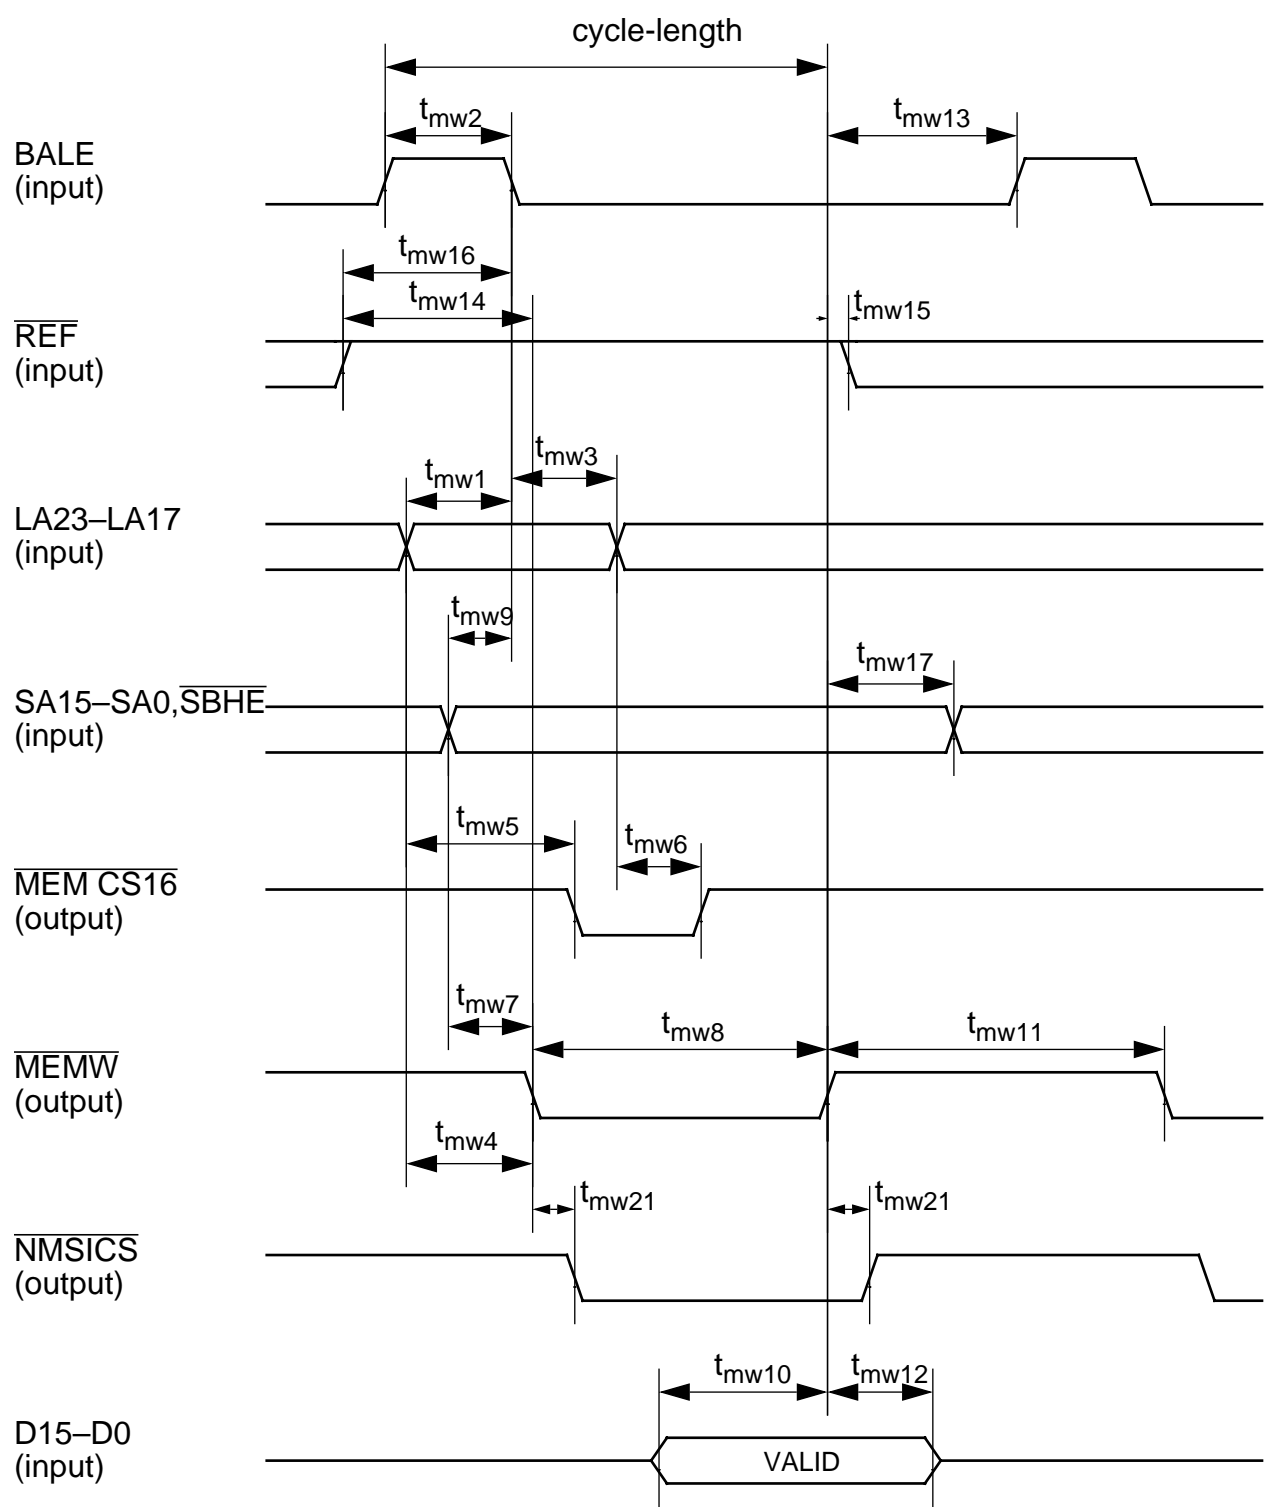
cycle-length

$t_{mw2}$

$t_{mw13}$

BALE
(input)

$t_{mw16}$

$t_{mw14}$

$t_{mw15}$

$\overline{REF}$
(input)

$t_{mw3}$

$t_{mw1}$

LA23–LA17
(input)

$t_{mw9}$

$t_{mw17}$

SA15–SA0,$\overline{SBHE}$
(input)

$t_{mw5}$

$t_{mw6}$

$\overline{MEM\ CS16}$
(output)

$t_{mw7}$

$t_{mw8}$

$t_{mw11}$

$\overline{MEMW}$
(output)

$t_{mw4}$

$t_{mw21}$

$t_{mw21}$

$\overline{NMSICS}$
(output)

$t_{mw10}$

$t_{mw12}$

D15–D0
(input)

VALID